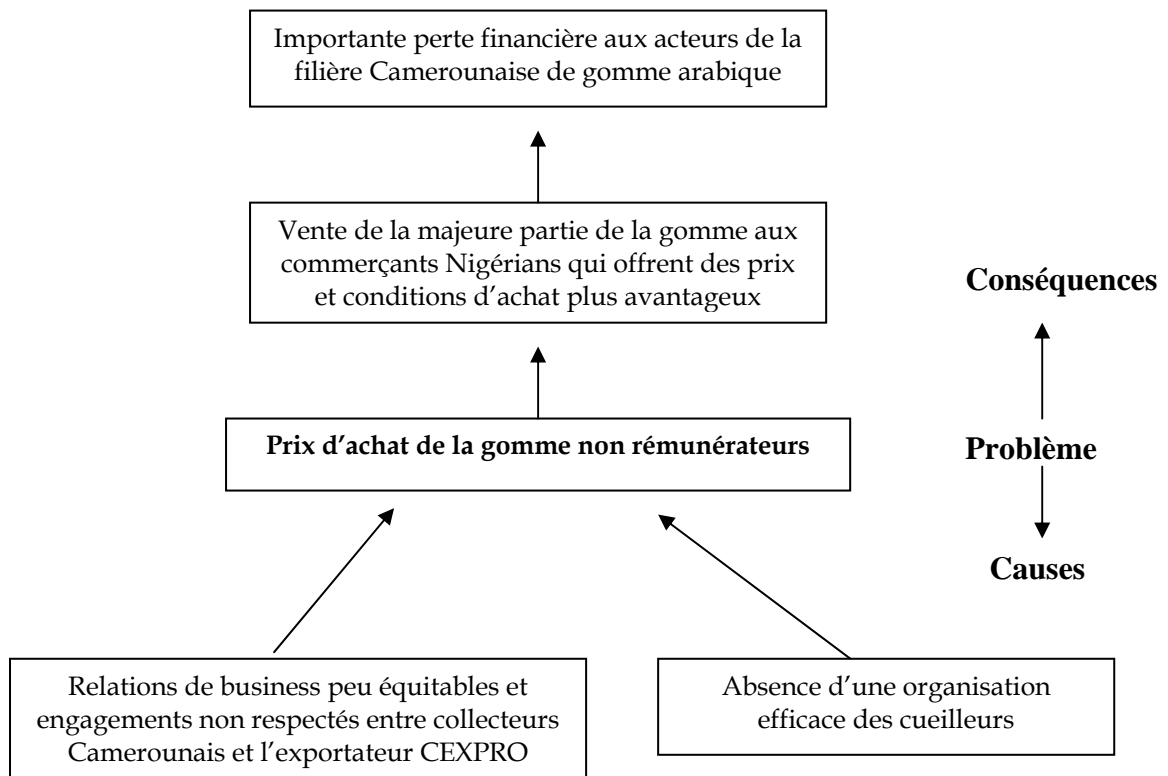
Importante perte financière aux acteurs de la filière Camerounaise de gomme arabique

Vente de la majeure partie de la gomme aux commerçants Nigérians qui offrent des prix et conditions d'achat plus avantageux

Conséquences

Prix d'achat de la gomme non rémunérateurs

Problème

Causes

Relations de business peu équitables et engagements non respectés entre collecteurs Camerounais et l'exportateur CEXPRO

Absence d'une organisation efficace des cueilleurs